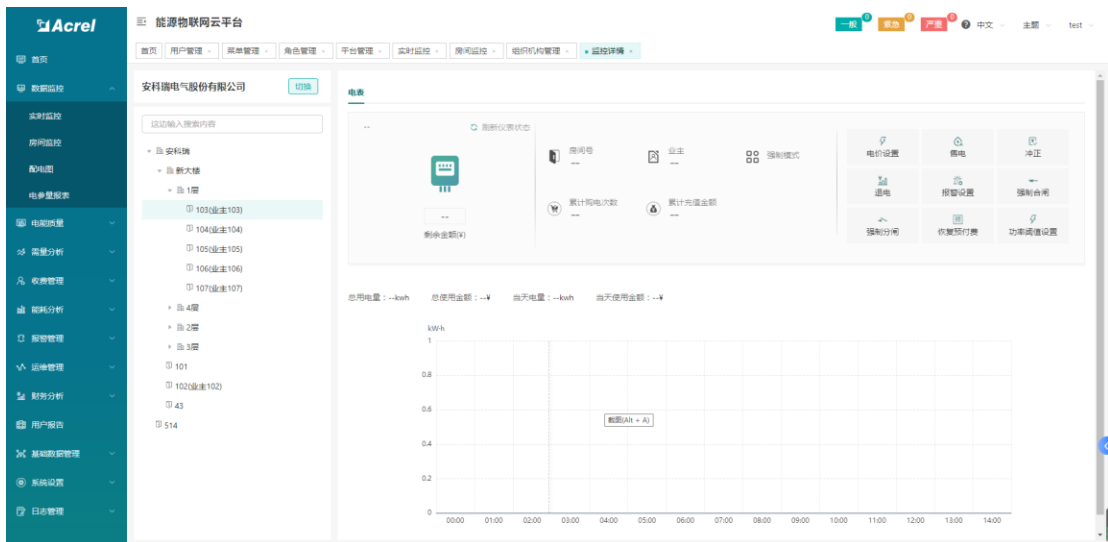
Acrel
能源物联网云平台
一般 0 紧急 0 严重 0 中文 主题 test
首页
数据监控
实时监控
房间监控
配电图
电参量报表
电能质量
需量分析
收费管理
能耗分析
报警管理
运维管理
财务分析
用户报告
基础数据管理
系统设置
日志管理

首页 用户管理 菜单管理 角色管理 平台管理 实时监控 房间监控 组织机构管理 监控详情

安科瑞电气股份有限公司 切换
请输入搜索内容
安科瑞
新大楼
1层
103(业主103)
104(业主104)
105(业主105)
106(业主106)
107(业主107)
4层
2层
3层
101
102(业主102)
43
514

电表
--
刷新仪表状态
--
剩余金额(¥)
房间号
--
业主
--
强制模式
累计购电次数
--
累计充值金额
--
电价设置
售电
冲正
退电
报警设置
强制合闸
强制分闸
恢复预付费
功率阈值设置

总用电量：--kwh 总使用金额：--¥ 当天电量：--kwh 当天使用金额：--¥
kW·h
1
0.8
0.6
0.4
0.2
0
截图(Alt + A)
00:00 01:00 02:00 03:00 04:00 05:00 06:00 07:00 08:00 09:00 10:00 11:00 12:00 13:00 14:00